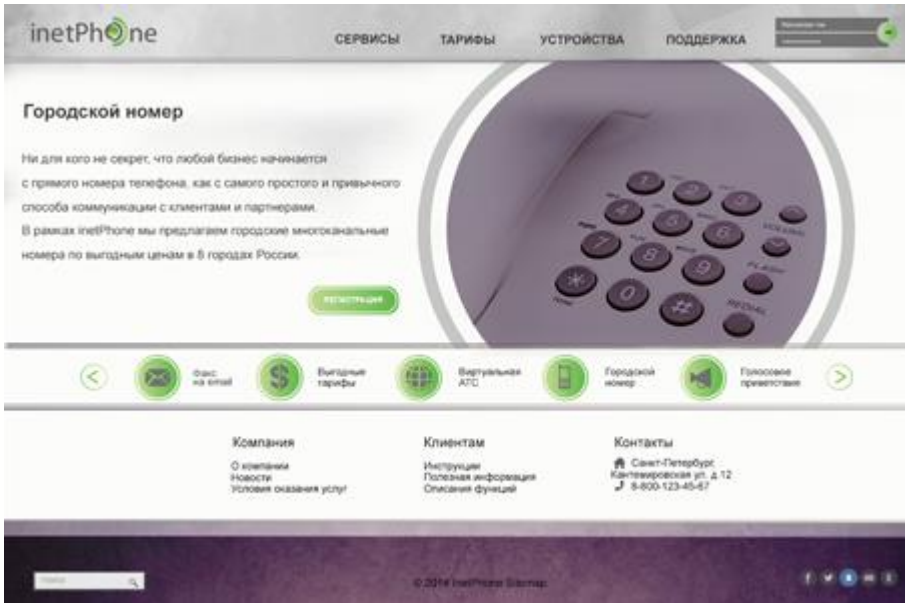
inetPhone

СЕРВИСЫ ТАРИФЫ УСТРОЙСТВА ПОДДЕРЖКА

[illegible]
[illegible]

Городской номер

Ни для кого не секрет, что любой бизнес начинается с прямого номера телефона, как с самого простого и привычного способа коммуникации с клиентами и партнерами.
В рамках inetPhone мы предлагаем городские многоканальные номера по выгодным ценам в 8 городах России.

РЕГИСТРАЦИЯ

Факс на email
Выгодные тарифы
Виртуальная АТС
Городской номер
Голосовое приветствие

Компания
О компании
Новости
Условия оказания услуг

Клиентам
Инструкции
Полезная информация
Описания функций

Контакты
Санкт-Петербург
Кантемировская ул. д.12
8-800-123-45-67

Поиск

© 2014 InetPhone Sitemap